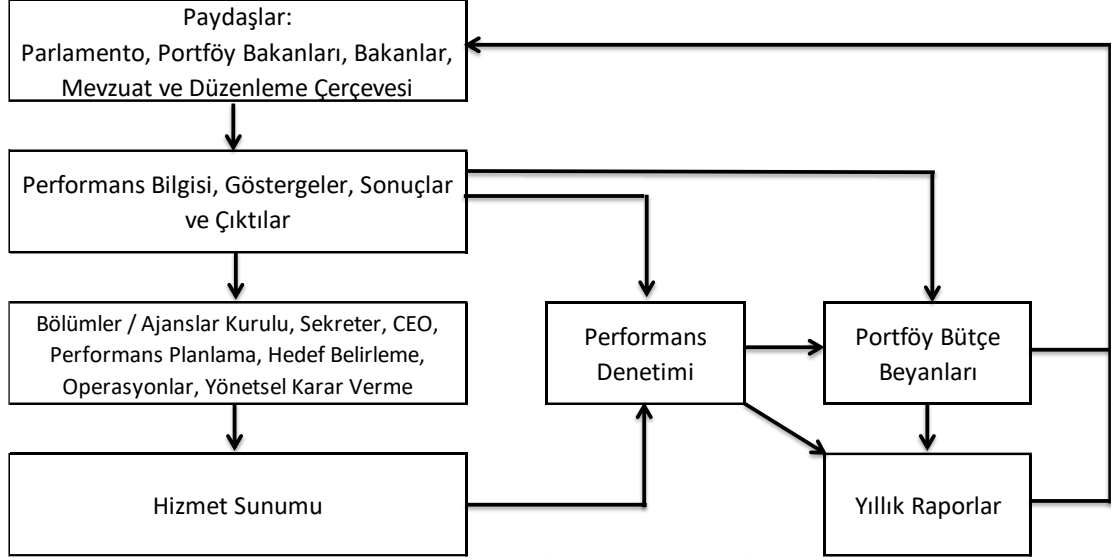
Paydaşlar:
Parlamento, Portföy Bakanları, Bakanlar, Mevzuat ve Düzenleme Çerçevesi

Performans Bilgisi, Göstergeler, Sonuçlar ve Çıktılar

Bölümler / Ajanslar Kurulu, Sekreter, CEO, Performans Planlama, Hedef Belirleme, Operasyonlar, Yönetsel Karar Verme

Performans Denetimi

Portföy Bütçe Beyanları

Hizmet Sunumu

Yıllık Raporlar